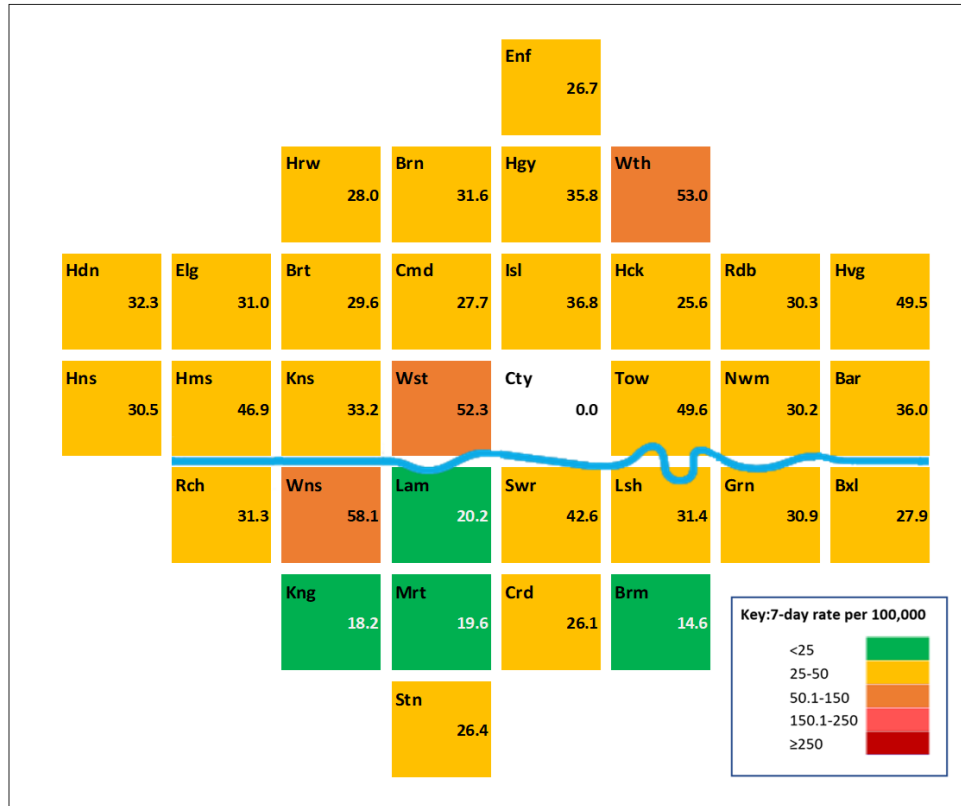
Enf
26.7

Hrw
28.0

Brn
31.6

Hgy
35.8

Wth
53.0

Hdn
32.3

Elg
31.0

Brt
29.6

Cmd
27.7

Isl
36.8

Hck
25.6

Rdb
30.3

Hvg
49.5

Hns
30.5

Hms
46.9

Kns
33.2

Wst
52.3

Cty
0.0

Tow
49.6

Nwm
30.2

Bar
36.0

Rch
31.3

Wns
58.1

Lam
20.2

Swr
42.6

Lsh
31.4

Grn
30.9

Bxl
27.9

Kng
18.2

Mrt
19.6

Crd
26.1

Brm
14.6

Stn
26.4

Key:7-day rate per 100,000
<25
25-50
50.1-150
150.1-250
≥250